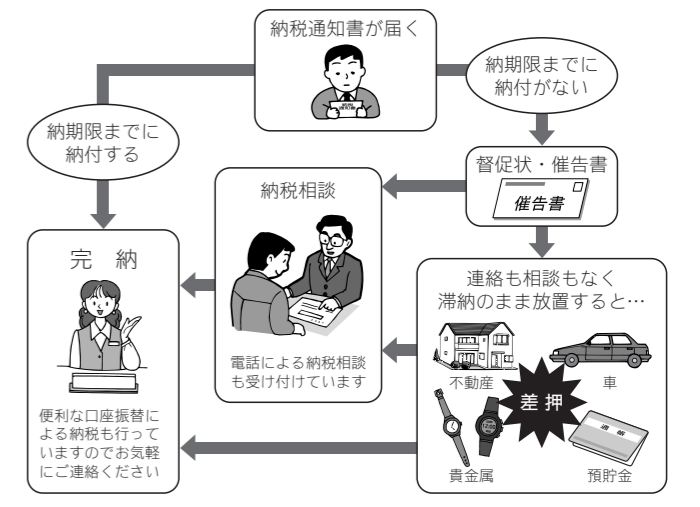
納税通知書が届く

納期限までに納付がない

納期限までに納付する

督促状・催告書

催告書

納税相談

電話による納税相談も受け付けています

完 納

便利な口座振替による納税も行っていますのでお気軽にご連絡ください

連絡も相談もなく滞納のまま放置すると…

不動産

車

差押

貴金属

預貯金

通帳